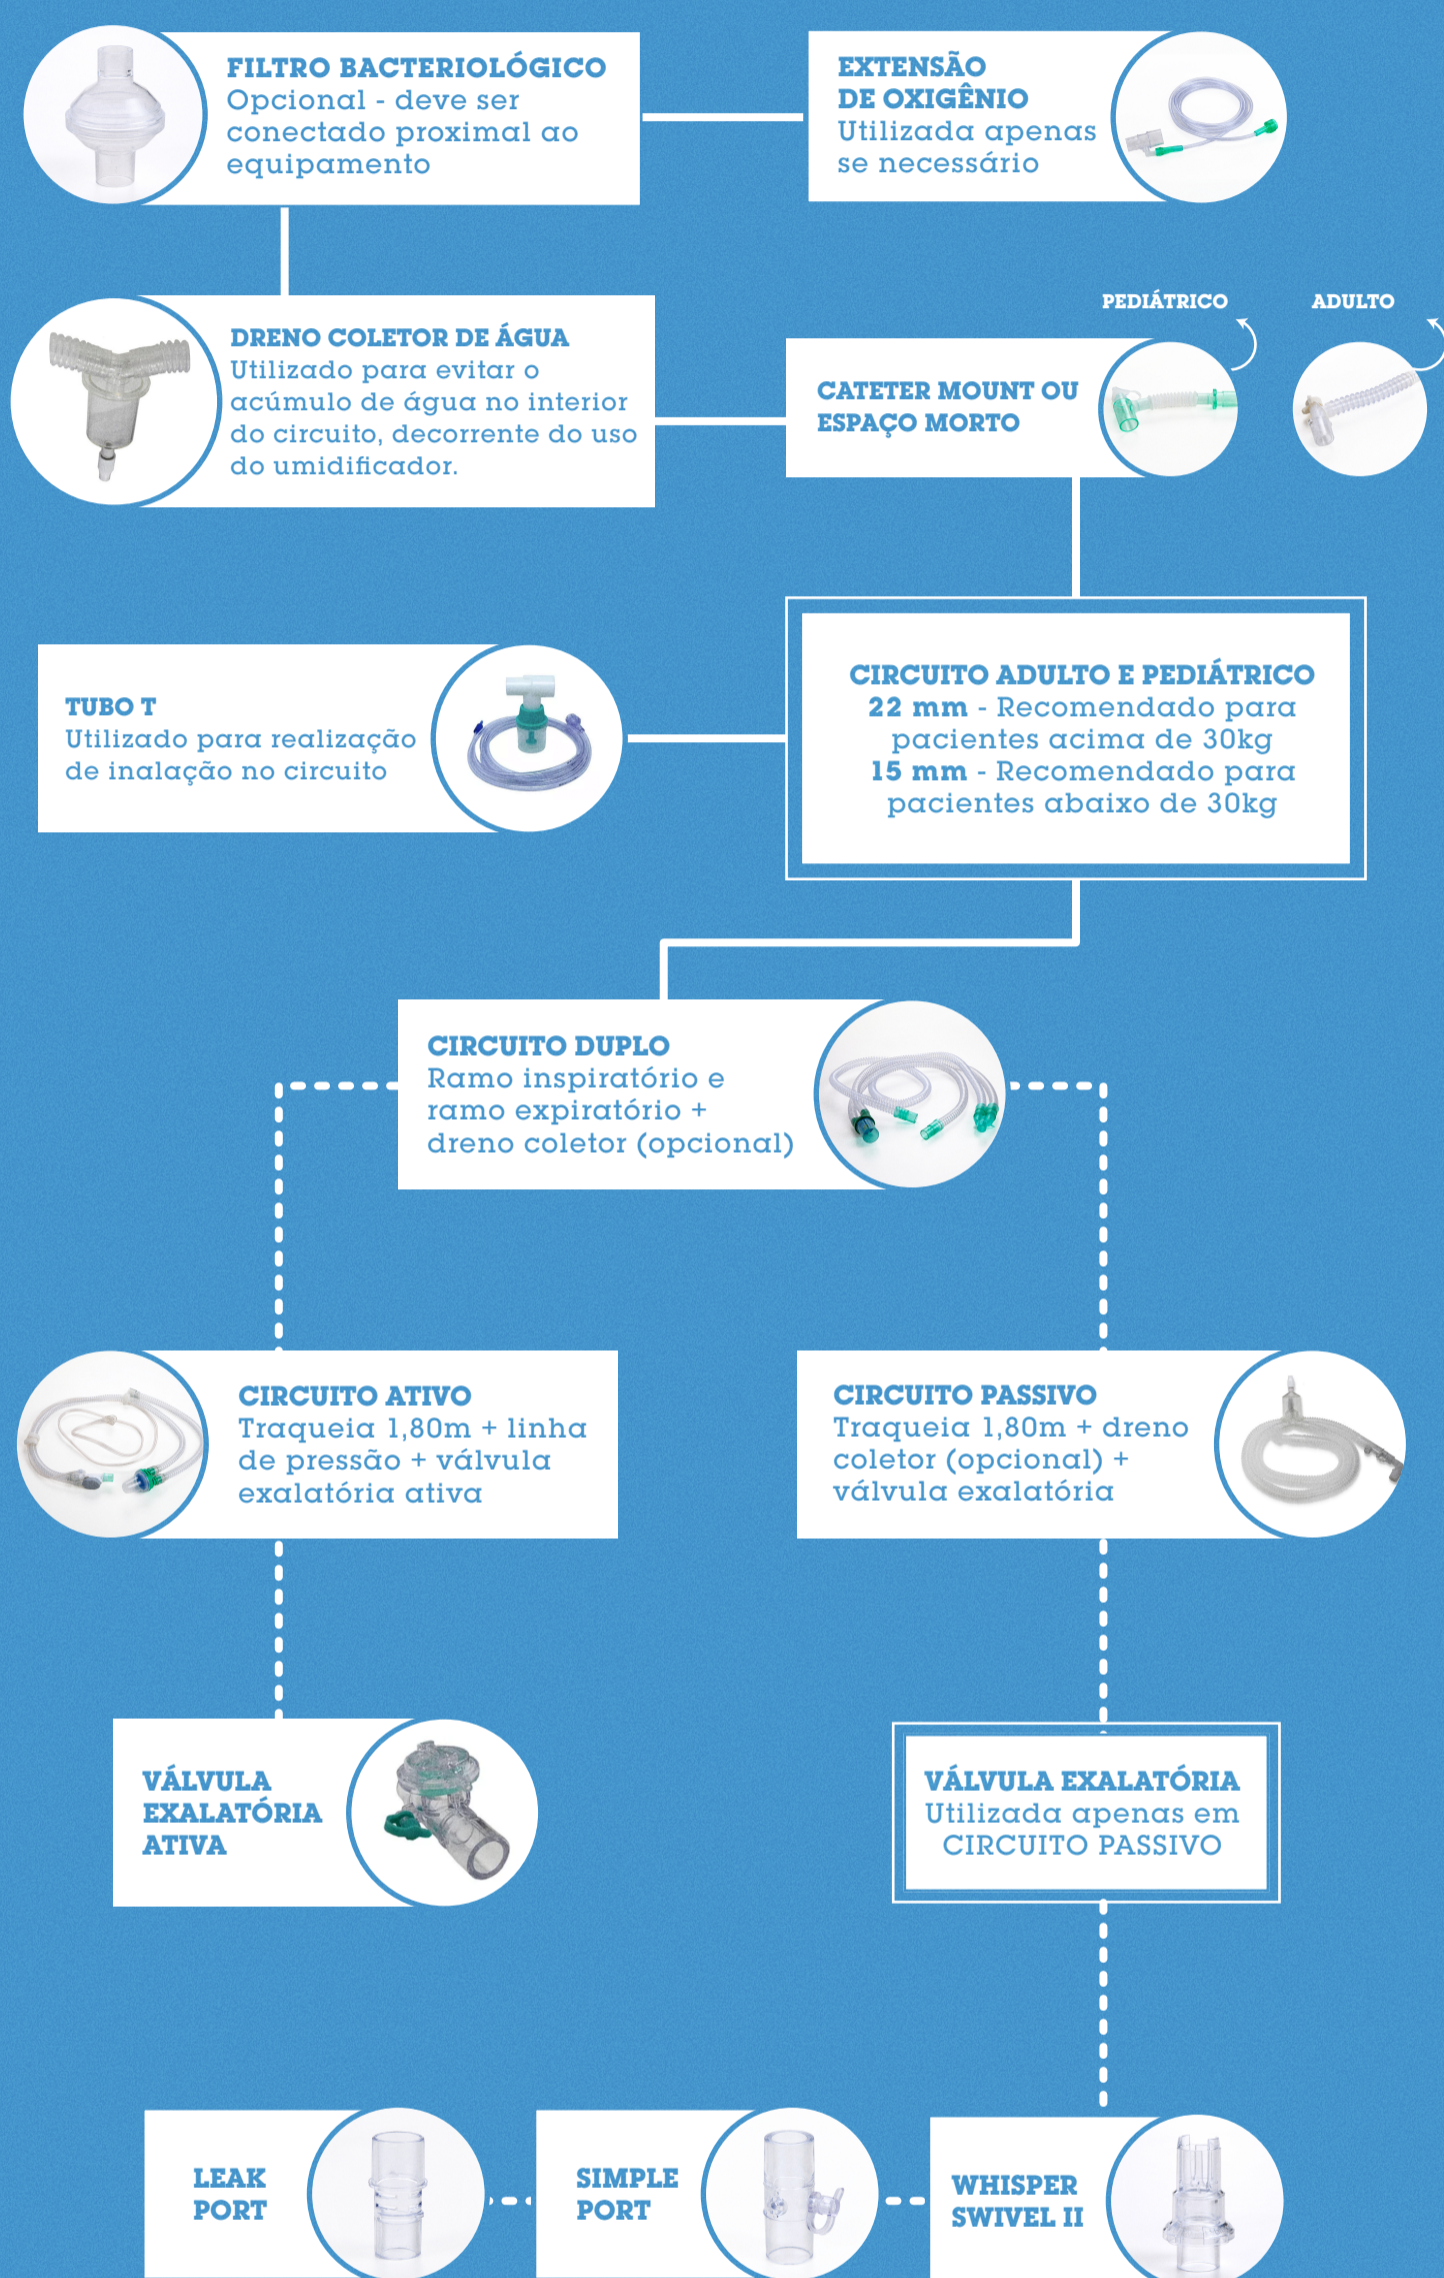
FILTRO BACTERIOLÓGICO
Opcional - deve ser conectado proximal ao equipamento

EXTENSÃO DE OXIGÊNIO
Utilizada apenas se necessário

DRENO COLETOR DE ÁGUA
Utilizado para evitar o acúmulo de água no interior do circuito, decorrente do uso do umidificador.

PEDIÁTRICO

ADULTO

CATETER MOUNT OU ESPAÇO MORTO

TUBO T
Utilizado para realização de inalação no circuito

CIRCUITO ADULTO E PEDIÁTRICO
22 mm - Recomendado para pacientes acima de 30kg
15 mm - Recomendado para pacientes abaixo de 30kg

CIRCUITO DUPLO
Ramo inspiratório e ramo expiratório + dreno coletor (opcional)

CIRCUITO ATIVO
Traqueia 1,80m + linha de pressão + válvula exalatória ativa

CIRCUITO PASSIVO
Traqueia 1,80m + dreno coletor (opcional) + válvula exalatória

VÁLVULA EXALATÓRIA ATIVA

VÁLVULA EXALATÓRIA
Utilizada apenas em CIRCUITO PASSIVO

LEAK PORT

SIMPLE PORT

WHISPER SWIVEL II